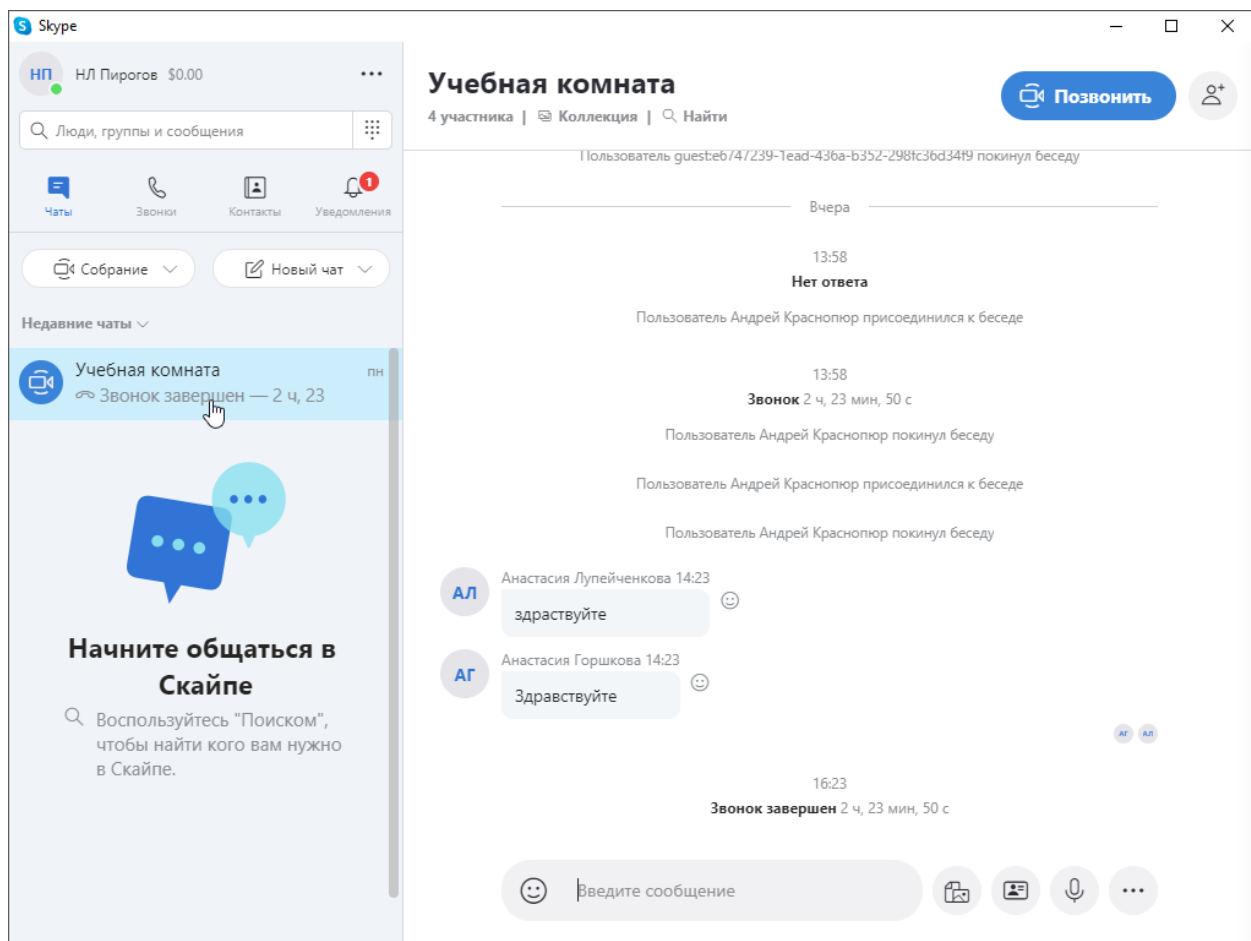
Skype

НП НЛ Пирогов $0.00 ...

Люди, группы и сообщения

Чаты Звонки Контакты 1 Уведомления

Собрание Новый чат

Недавние чаты

Учебная комната пн
Звонок завершен — 2 ч, 23

Начните общаться в Скайпе
Воспользуйтесь "Поиском", чтобы найти кого вам нужно в Скайпе.

Учебная комната
4 участника | Коллекция | Найти

Позвонить

Пользователь guest:e6747239-1ead-436a-b352-298fc36d34f9 покинул беседу

Вчера

13:58
Нет ответа

Пользователь Андрей Краснопюр присоединился к беседе

13:58
Звонок 2 ч, 23 мин, 50 с

Пользователь Андрей Краснопюр покинул беседу

Пользователь Андрей Краснопюр присоединился к беседе

Пользователь Андрей Краснопюр покинул беседу

АЛ Анастасия Лупейченкова 14:23
здраствуйте

АГ Анастасия Горшкова 14:23
Здравствуйте

АГ АЛ

16:23
Звонок завершен 2 ч, 23 мин, 50 с

Введите сообщение